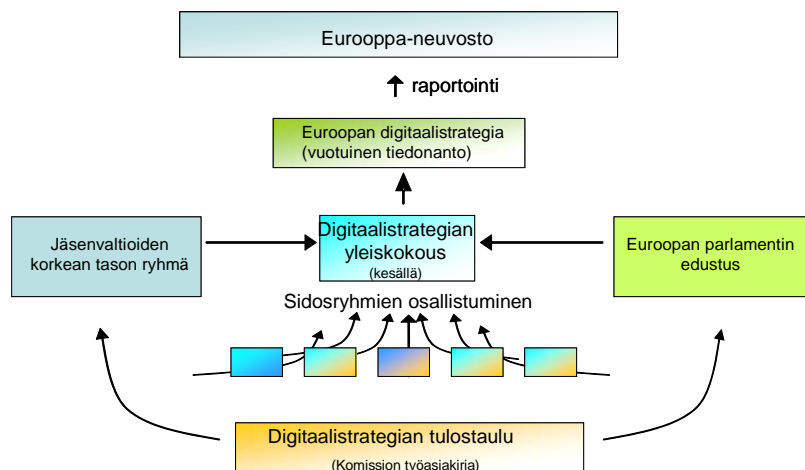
Eurooppa-neuvosto

raportointi

Euroopan digitaalistrategia
(vuotuinen tiedonanto)

Jäsenvaltioiden korkean tason ryhmä

Digitaalistrategian yleiskokous
(kesällä)

Euroopan parlamentin edustus

Sidosryhmien osallistuminen

Digitaalistrategian tulostaulu
(Komission työasiakirja)